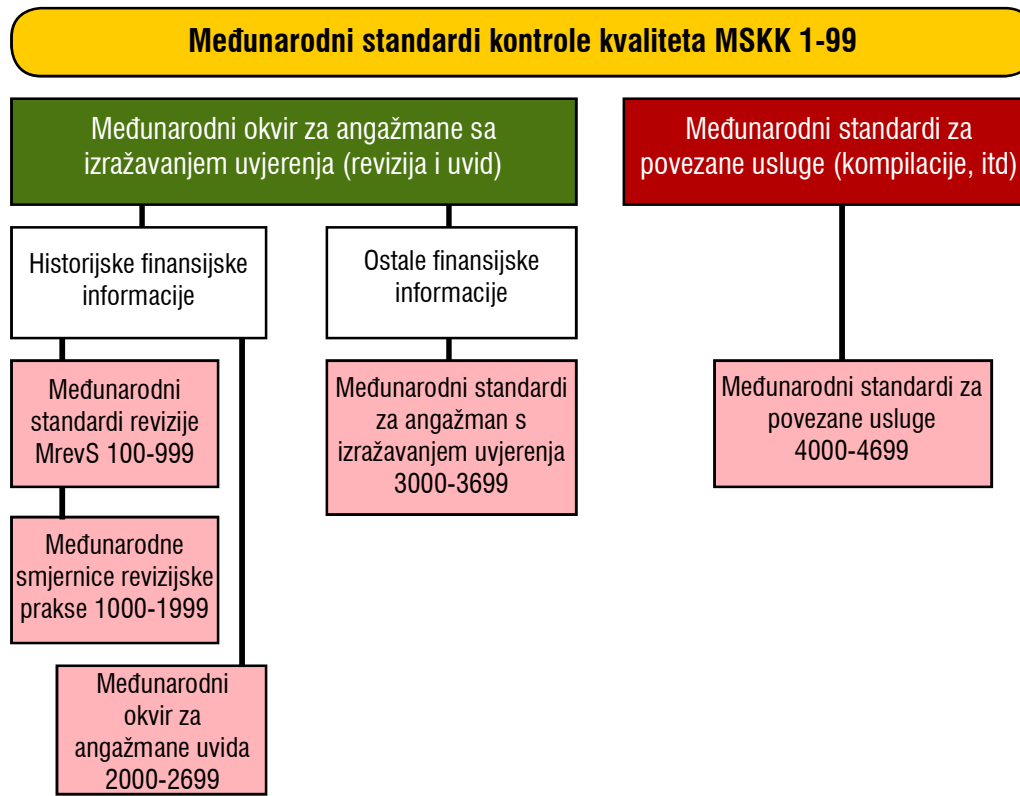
Međunarodni standardi kontrole kvaliteta MSKK 1-99

Međunarodni okvir za angažmane sa izražavanjem uvjerenja (revizija i uvid)

Međunarodni standardi za povezane usluge (kompilacije, itd)

Historijske finansijske informacije

Ostale finansijske informacije

Međunarodni standardi revizije MrevS 100-999

Međunarodne smjernice revizijske prakse 1000-1999

Međunarodni okvir za angažmane uvida 2000-2699

Međunarodni standardi za angažman s izražavanjem uvjerenja 3000-3699

Međunarodni standardi za povezane usluge 4000-4699